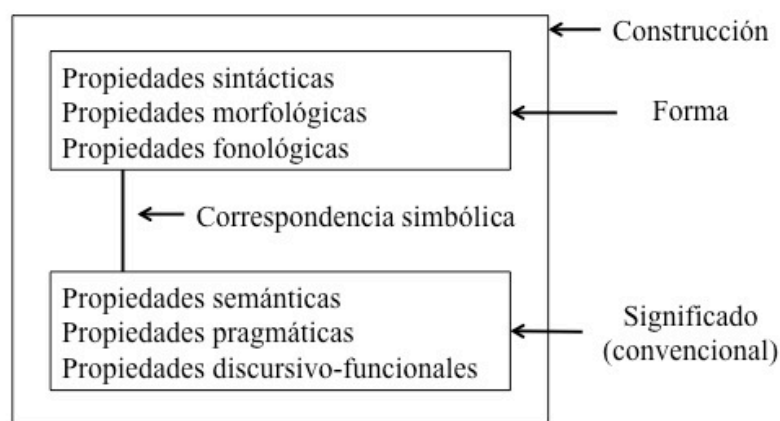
Construcción

Propiedades sintácticas
Propiedades morfológicas
Propiedades fonológicas

Forma

Correspondencia simbólica

Propiedades semánticas
Propiedades pragmáticas
Propiedades discursivo-funcionales

Significado (convencional)